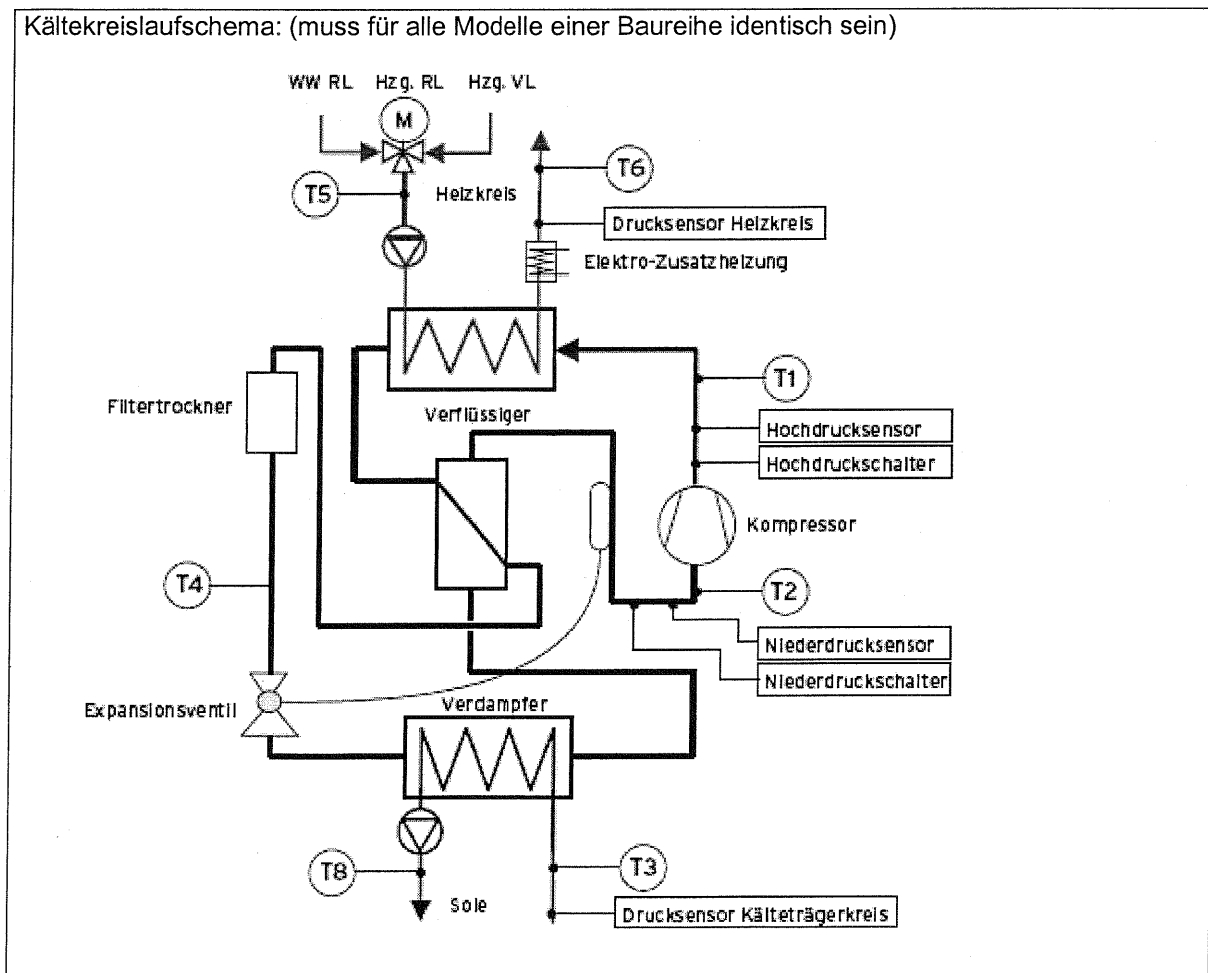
Kältekreislaufschema: (muss für alle Modelle einer Baureihe identisch sein)

WW RL Hzg. RL Hzg. VL

M

T6

T5

Heizkreis

Drucksensor Heizkreis

Elektro-Zusatzheizung

T1

Filtertrockner

Verflüssiger

Hochdrucksensor

Hochdruckschalter

Kompressor

T4

T2

Niederdrucksensor

Niederdruckschalter

Expansionsventil

Verdampfer

T8

T3

Sole

Drucksensor Kälteträgerkreis